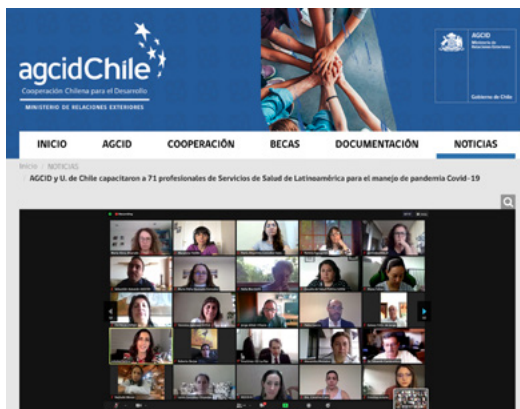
agcidChile
Cooperación Chilena para el Desarrollo
MINISTERIO DE RELACIONES EXTERIORES

AGCID
Ministerio de Relaciones Exteriores
Gobierno de Chile

INICIO
AGCID
COOPERACIÓN
BECAS
DOCUMENTACIÓN
NOTICIAS

Inicio / NOTICIAS

AGCID y U. de Chile capacitaron a 71 profesionales de Servicios de Salud de Latinoamérica para el manejo de pandemia Covid-19